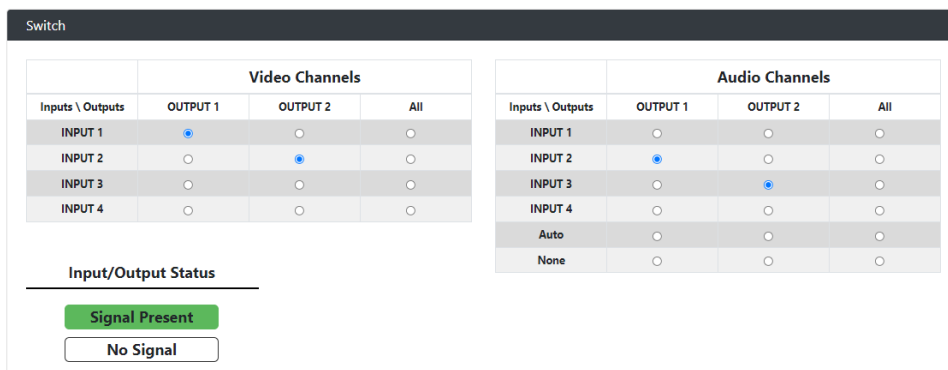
Switch

| | Video Channels | | |
|---|---|---|---|
| Inputs \ Outputs | OUTPUT 1 | OUTPUT 2 | All |
| INPUT 1 | | | |
| INPUT 2 | | | |
| INPUT 3 | | | |
| INPUT 4 | | | |

| | Audio Channels | | |
|---|---|---|---|
| Inputs \ Outputs | OUTPUT 1 | OUTPUT 2 | All |
| INPUT 1 | | | |
| INPUT 2 | | | |
| INPUT 3 | | | |
| INPUT 4 | | | |
| Auto | | | |
| None | | | |

Input/Output Status

Signal Present

No Signal